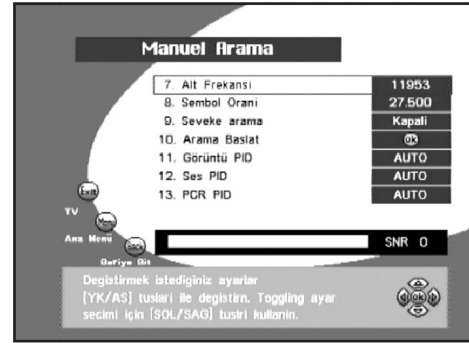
Manuel Arama

| | |
|---|---|
| 7. Alt Frekansi | 11953 |
| 8. Sembol Orani | 27.500 |
| 9. Seveke arama | Kapali |
| 10. Arama Baslat | OK |
| 11. Görüntü PID | AUTO |
| 12. Ses PID | AUTO |
| 13. PCR PID | AUTO |

Exit
TV
Menu
Ana Menü
Back
Geriye Git

SNR 0

Degistirmek istediginiz ayarlar [YK/AS] tuslari ile degistirn. Toggling ayar secimi için [SOL/SAG] tusiri kullanin.

OK